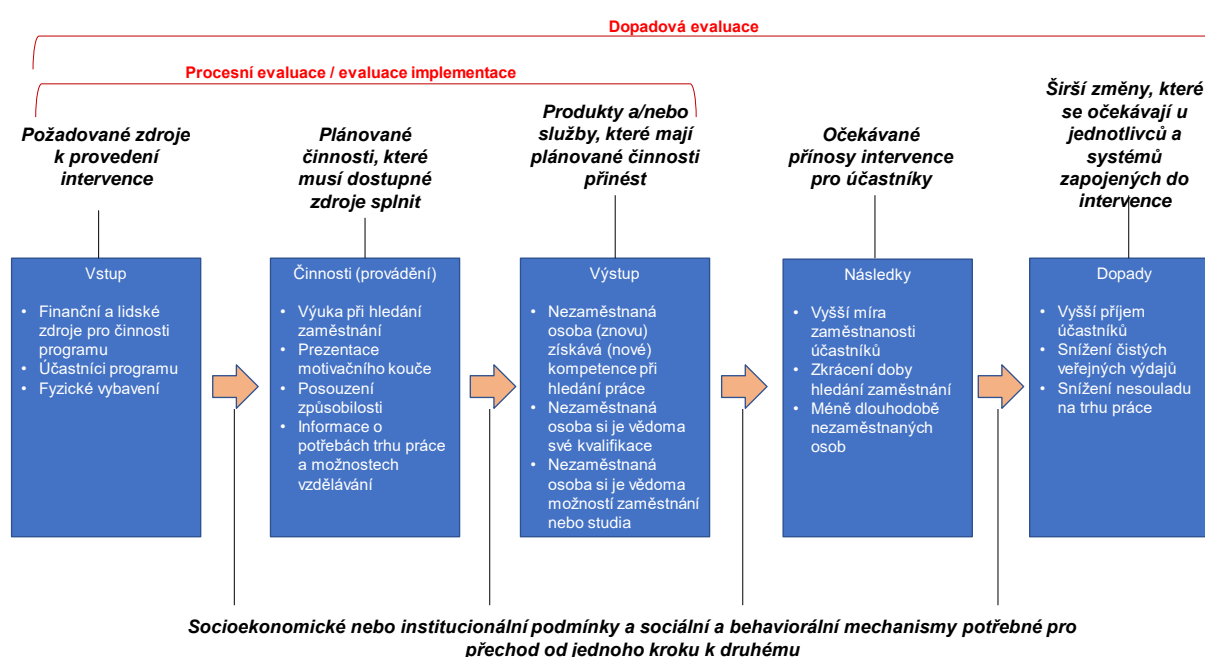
Dopadová evaluace

Procesní evaluace / evaluace implementace

Požadované zdroje k provedení intervence

Plánované činnosti, které musí dostupné zdroje splnit

Produkty a/nebo služby, které mají plánované činnosti přinést

Očekávané přínosy intervence pro účastníky

Širší změny, které se očekávají u jednotlivců a systémů zapojených do intervence

Vstup
• Finanční a lidské zdroje pro činnosti programu
• Účastníci programu
• Fyzické vybavení

Činnosti (provádění)
• Výuka při hledání zaměstnání
• Prezentace motivačního kouče
• Posouzení způsobilosti
• Informace o potřebách trhu práce a možnostech vzdělávání

Výstup
• Nezaměstnaná osoba (znovu) získává (nové) kompetence při hledání práce
• Nezaměstnaná osoba si je vědoma své kvalifikace
• Nezaměstnaná osoba si je vědoma možností zaměstnání nebo studia

Následky
• Vyšší míra zaměstnanosti účastníků
• Zkrácení doby hledání zaměstnání
• Méně dlouhodobě nezaměstnaných osob

Dopady
• Vyšší příjem účastníků
• Snížení čistých veřejných výdajů
• Snížení nesouladu na trhu práce

Socioekonomické nebo institucionální podmínky a sociální a behaviorální mechanismy potřebné pro přechod od jednoho kroku k druhému